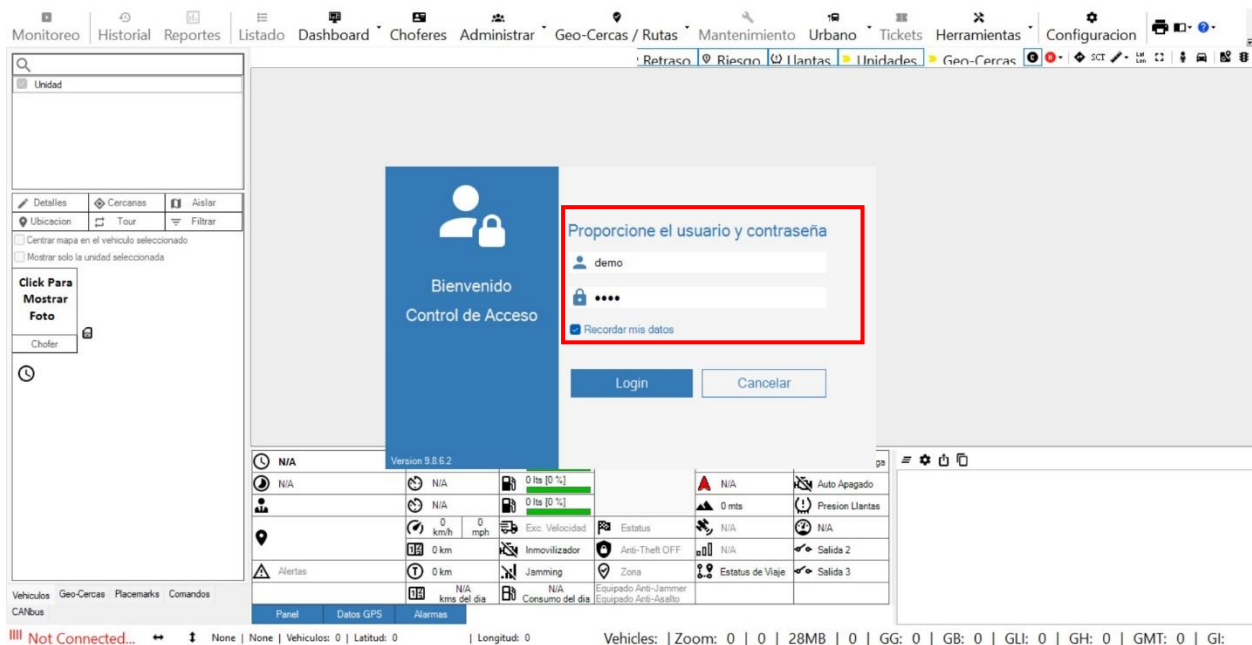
Monitoreo Historial Reportes Listado Dashboard Choferes Administrar Geo-Cercas / Rutas Mantenimiento Urbano Tickets Herramientas Configuracion

Retraso Riesgo Llantas Unidades Geo-Cercas

Unidad

Detalles Cercanas Aislar
Ubicacion Tour Filtrar
Centrar mapa en el vehiculo seleccionado
Mostrar solo la unidad seleccionada

Click Para Mostrar Foto
Chofer

Bienvenido
Control de Acceso

Version 9.8.6.2

Proporcione el usuario y contraseña
demo
••••
Recordar mis datos

Login
Cancelar

N/A
N/A
N/A 0 lts [0 %]
N/A 0 lts [0 %]
0 km/h 0 mph Exc. Velocidad Estatus
0 km Inmovilizador Anti-Theft OFF
Alertas 0 km Jamming Zona
N/A kms del dia N/A Consumo del dia Equipado Anti-Jammer Equipado Anti-Asalto
N/A Auto Apagado
0 mts Presion Llantas
N/A N/A
N/A Salida 2
Estatus de Viaje Salida 3

Panel Datos GPS Alarmas

Vehiculos Geo-Cercas Placemarks Comandos
CANbus

Not Connected... None | None | Vehiculos: 0 | Latitud: 0 | Longitud: 0 Vehicles: | Zoom: 0 | 0 | 28MB | 0 | GG: 0 | GB: 0 | GLI: 0 | GH: 0 | GMT: 0 | GI: